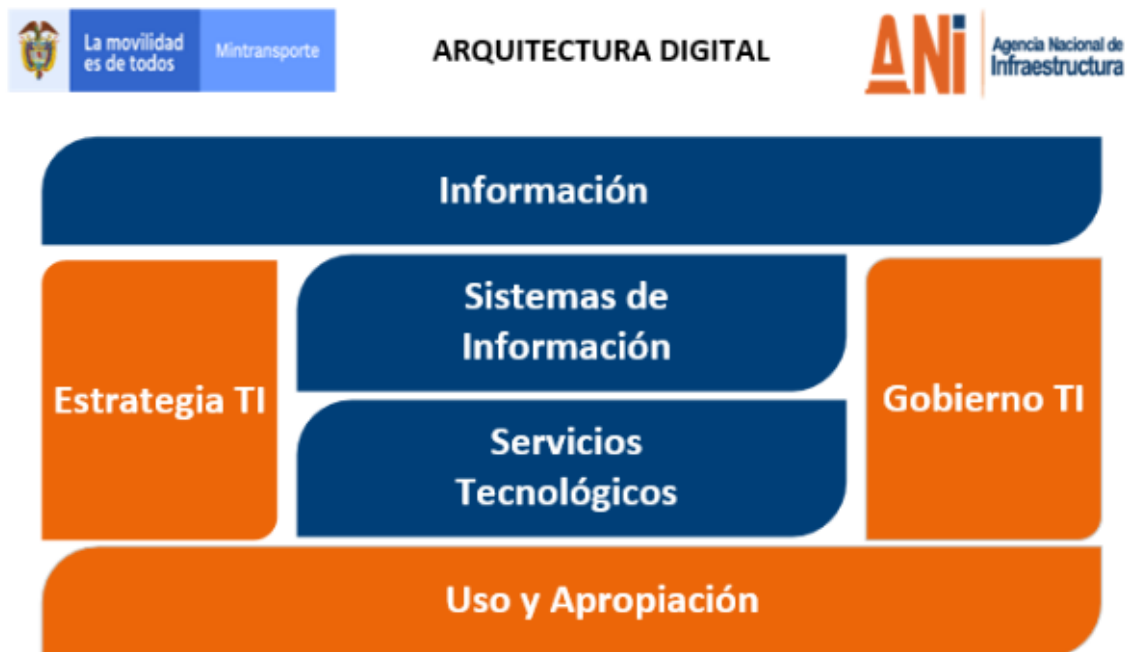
La movilidad es de todos

Mintransporte

ARQUITECTURA DIGITAL

ANi

Agencia Nacional de Infraestructura

Información

Estrategia TI

Sistemas de Información

Servicios Tecnológicos

Gobierno TI

Uso y Apropiación